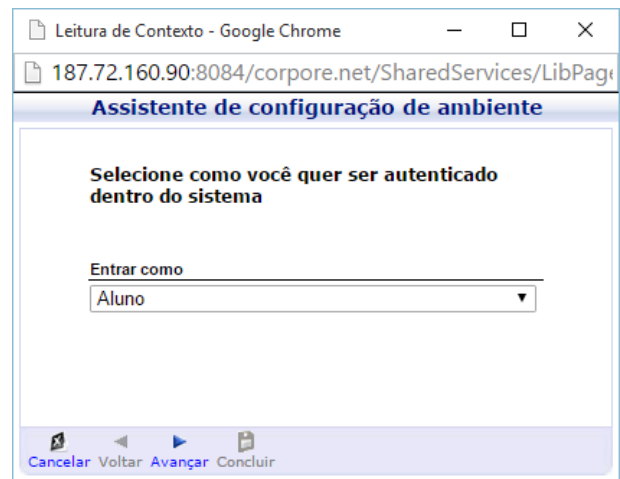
Leitura de Contexto - Google Chrome

187.72.160.90:8084/corpore.net/SharedServices/LibPag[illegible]

Assistente de configuração de ambiente

Selecione como você quer ser autenticado dentro do sistema

Entrar como

Aluno

Cancelar Voltar Avançar Concluir